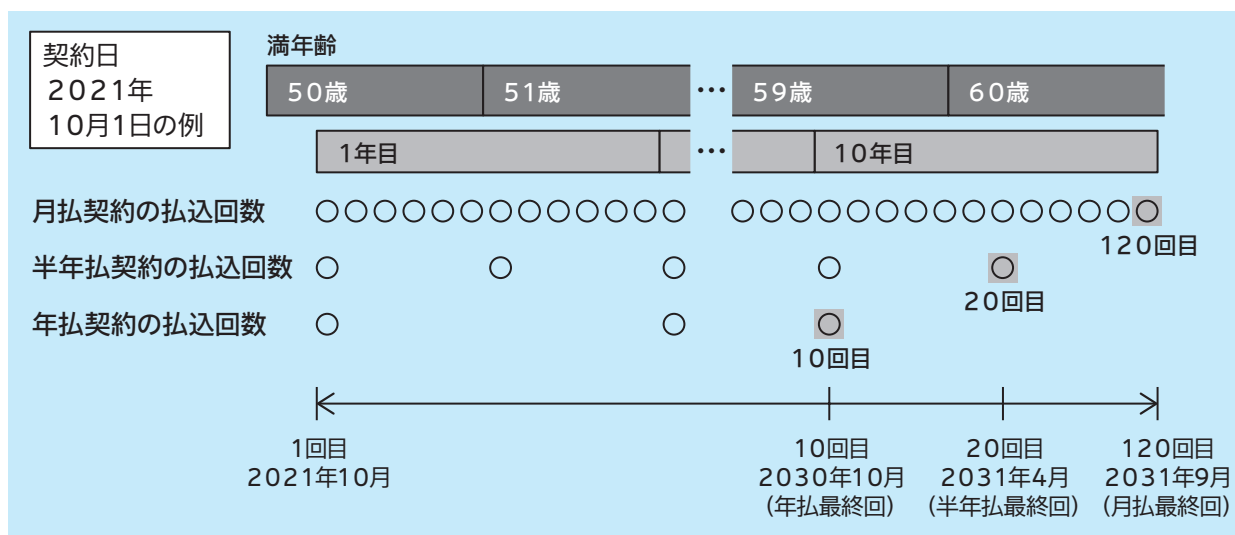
契約日
2021年
10月1日の例

満年齢

| 50歳 | 51歳 | … | 59歳 | 60歳 |
|---|---|---|---|---|
| 1年目 | | … | | 10年目 |

月払契約の払込回数 ○○○○○○○○○○○○○○ ○○○○○○○○○○○○○○
120回目

半年払契約の払込回数 ○ ○ ○ ○ ○
20回目

年払契約の払込回数 ○ ○ ○
10回目

1回目
2021年10月

10回目
2030年10月
(年払最終回)

20回目
2031年4月
(半年払最終回)

120回目
2031年9月
(月払最終回)